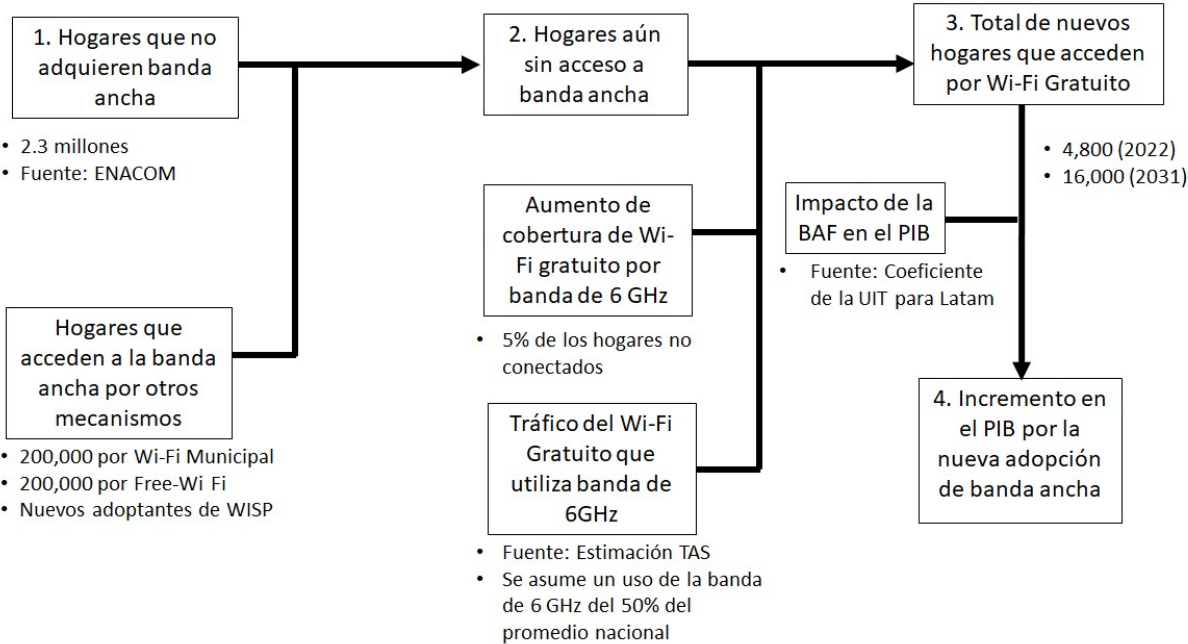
1. Hogares que no adquieren banda ancha

• 2.3 millones
• Fuente: ENACOM

Hogares que acceden a la banda ancha por otros mecanismos

• 200,000 por Wi-Fi Municipal
• 200,000 por Free-Wi Fi
• Nuevos adoptantes de WISP

2. Hogares aún sin acceso a banda ancha

Aumento de cobertura de Wi-Fi gratuito por banda de 6 GHz

• 5% de los hogares no conectados

Tráfico del Wi-Fi Gratuito que utiliza banda de 6GHz

• Fuente: Estimación TAS
• Se asume un uso de la banda de 6 GHz del 50% del promedio nacional

3. Total de nuevos hogares que acceden por Wi-Fi Gratuito

• 4,800 (2022)
• 16,000 (2031)

Impacto de la BAF en el PIB

• Fuente: Coeficiente de la UIT para Latam

4. Incremento en el PIB por la nueva adopción de banda ancha